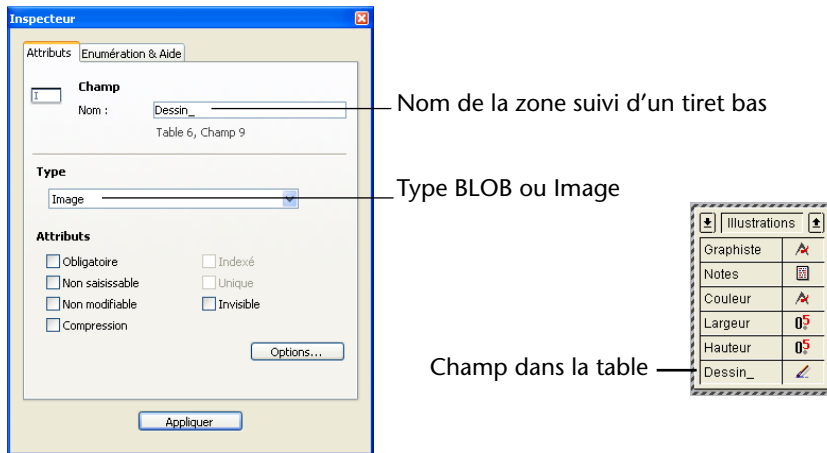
Inspecteur

Attributs | Enumération & Aide

I

Champ

Nom : Dessin_

Table 6, Champ 9

Type

Image

Attributs

Obligatoire
Non saisissable
Non modifiable
Compression

Indexé
Unique
Invisible

Options...

Appliquer

Nom de la zone suivi d'un tiret bas

Type BLOB ou Image

Illustrations

| | |
|---|---|
| Graphiste | |
| Notes | |
| Couleur | |
| Largeur | $0^5$ |
| Hauteur | $0^5$ |
| Dessin_ | |

Champ dans la table